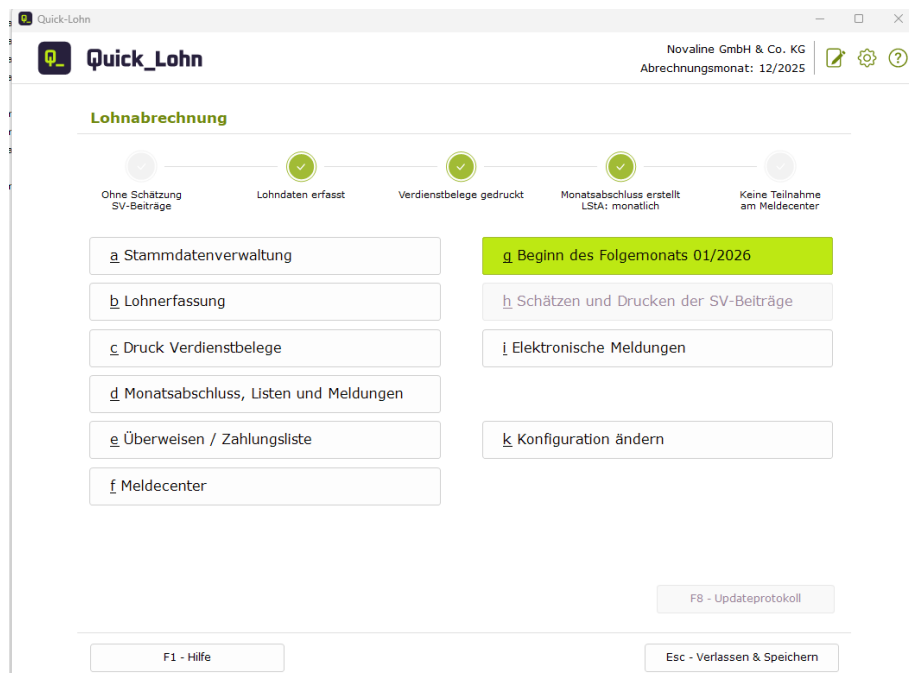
Quick-Lohn

Q_ Quick_Lohn

Novaline GmbH & Co. KG
Abrechnungsmonat: 12/2025

Lohnabrechnung

Ohne Schätzung SV-Beiträge

Lohndaten erfasst

Verdienstbelege gedruckt

Monatsabschluss erstellt LStA: monatlich

Keine Teilnahme am Meldecenter

a Stammdatenverwaltung

g Beginn des Folgemonats 01/2026

b Lohnerfassung

h Schätzen und Drucken der SV-Beiträge

c Druck Verdienstbelege

i Elektronische Meldungen

d Monatsabschluss, Listen und Meldungen

e Überweisen / Zahlungsliste

k Konfiguration ändern

f Meldecenter

F8 - Updateprotokoll

F1 - Hilfe

Esc - Verlassen & Speichern